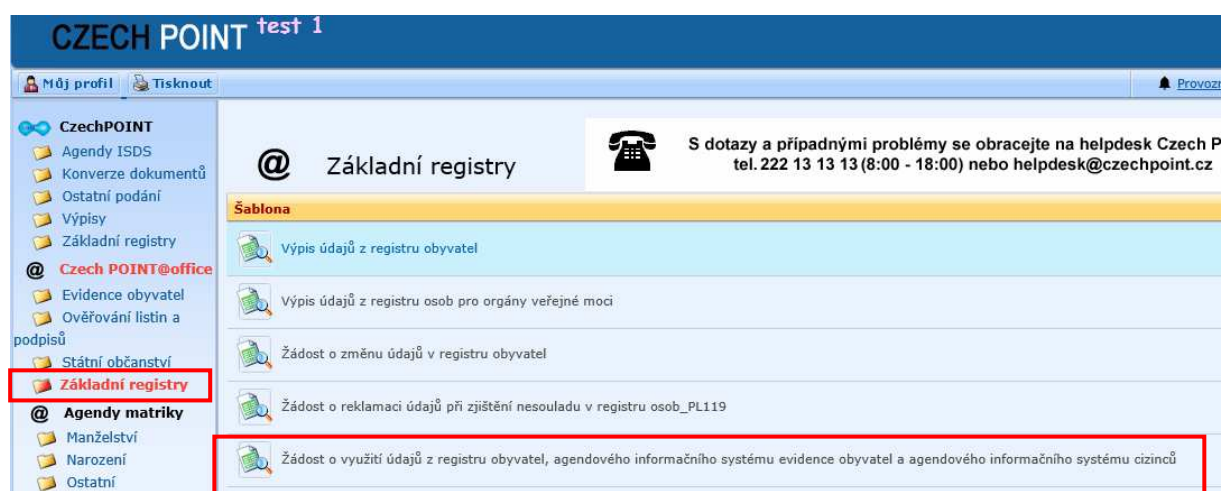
CZECH POINT test 1

Můj profil Tisknout

Provozn

CzechPOINT
Agendy ISDS
Konverze dokumentů
Ostatní podání
Výpisy
Základní registry
Czech POINT@office
Evidence obyvatel
Ověřování listin a podpisů
Státní občanství
Základní registry
Agendy matriky
Manželství
Narození
Ostatní

@ Základní registry

S dotazy a případnými problémy se obracejte na helpdesk Czech P
tel. 222 13 13 13 (8:00 - 18:00) nebo helpdesk@czechpoint.cz

Šablona

Výpis údajů z registru obyvatel

Výpis údajů z registru osob pro orgány veřejné moci

Žádost o změnu údajů v registru obyvatel

Žádost o reklamaci údajů při zjištění nesouladu v registru osob_PL119

Žádost o využití údajů z registru obyvatel, agendového informačního systému evidence obyvatel a agendového informačního systému cizinců